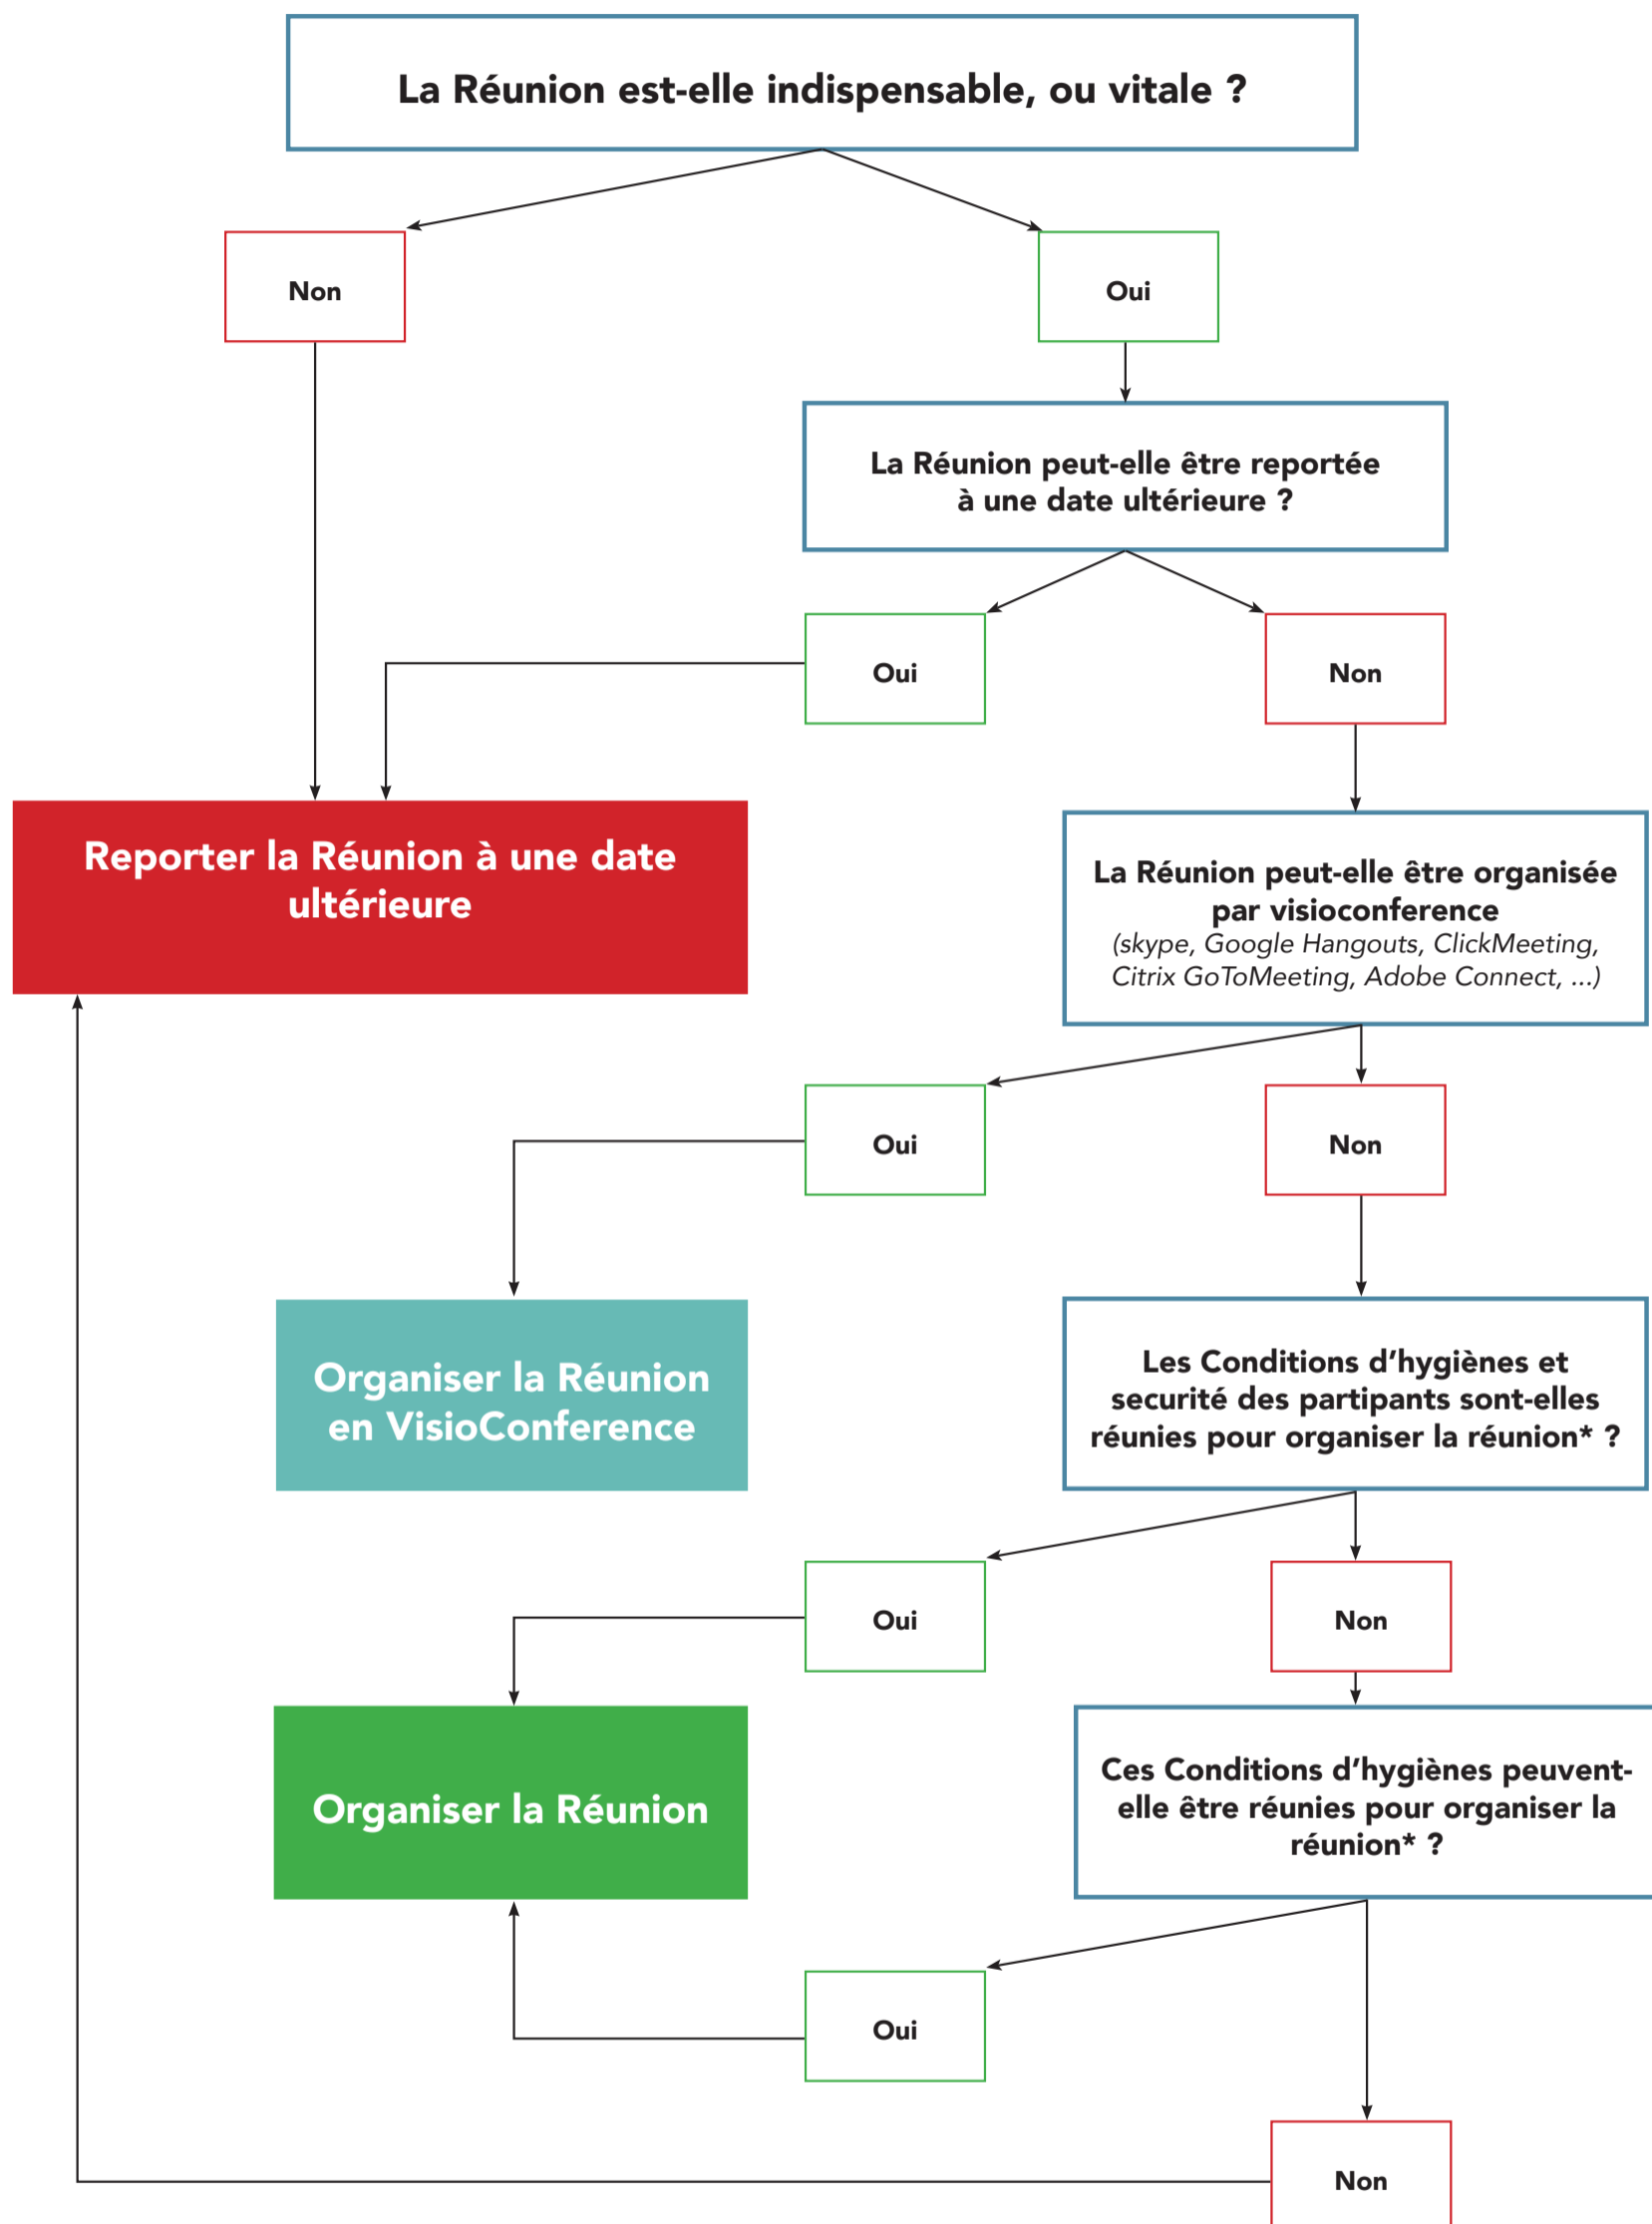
La Réunion est-elle indispensable, ou vitale ?

Non

Oui

La Réunion peut-elle être reportée à une date ultérieure ?

Oui

Non

Reporter la Réunion à une date ultérieure

La Réunion peut-elle être organisée par visioconference
(skype, Google Hangouts, ClickMeeting, Citrix GoToMeeting, Adobe Connect, ...)

Oui

Non

Organiser la Réunion en VisioConference

Les Conditions d'hygiènes et securité des partipants sont-elles réunies pour organiser la réunion* ?

Oui

Non

Organiser la Réunion

Ces Conditions d'hygiènes peuvent-elle être réunies pour organiser la réunion* ?

Oui

Non